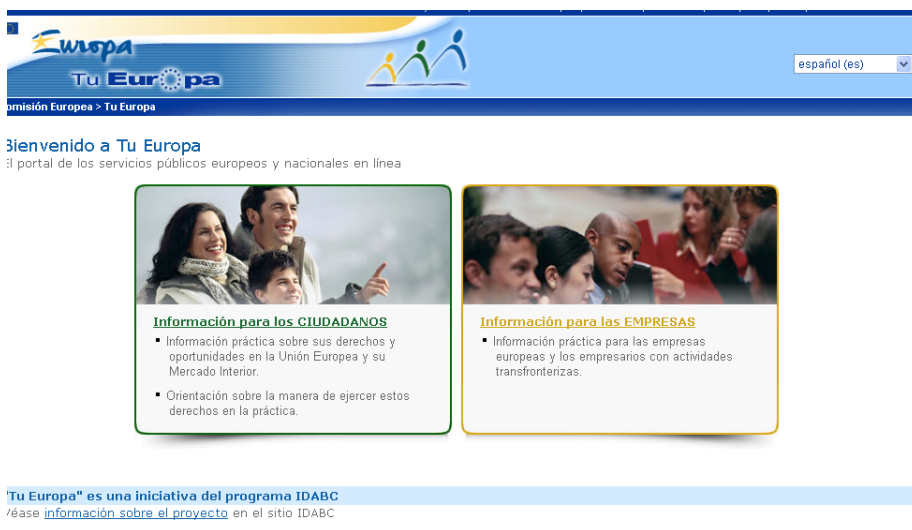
Europa
Tu Europa

español (es)

omisión Europea > Tu Europa

Bienvenido a Tu Europa
l portal de los servicios públicos europeos y nacionales en línea

Información para los CIUDADANOS
- Información práctica sobre sus derechos y oportunidades en la Unión Europea y su Mercado Interior.
- Orientación sobre la manera de ejercer estos derechos en la práctica.

Información para las EMPRESAS
- Información práctica para las empresas europeas y los empresarios con actividades transfronterizas.

"Tu Europa" es una iniciativa del programa IDABC
éase información sobre el proyecto en el sitio IDABC